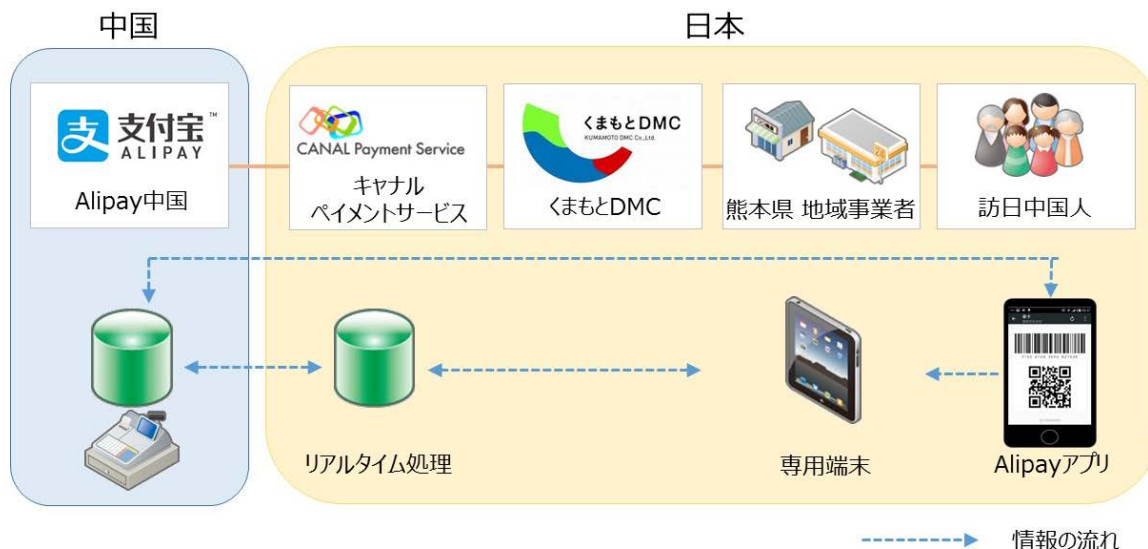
中国

日本

支付宝™
ALIPAY

Alipay中国

CANAL Payment Service

キャナル
ペイメントサービス

くまもとDMC
KUMAMOTO DMC Co.,Ltd.

くまもとDMC

熊本県 地域事業者

訪日中国人

リアルタイム処理

専用端末

Alipayアプリ

情報の流れ